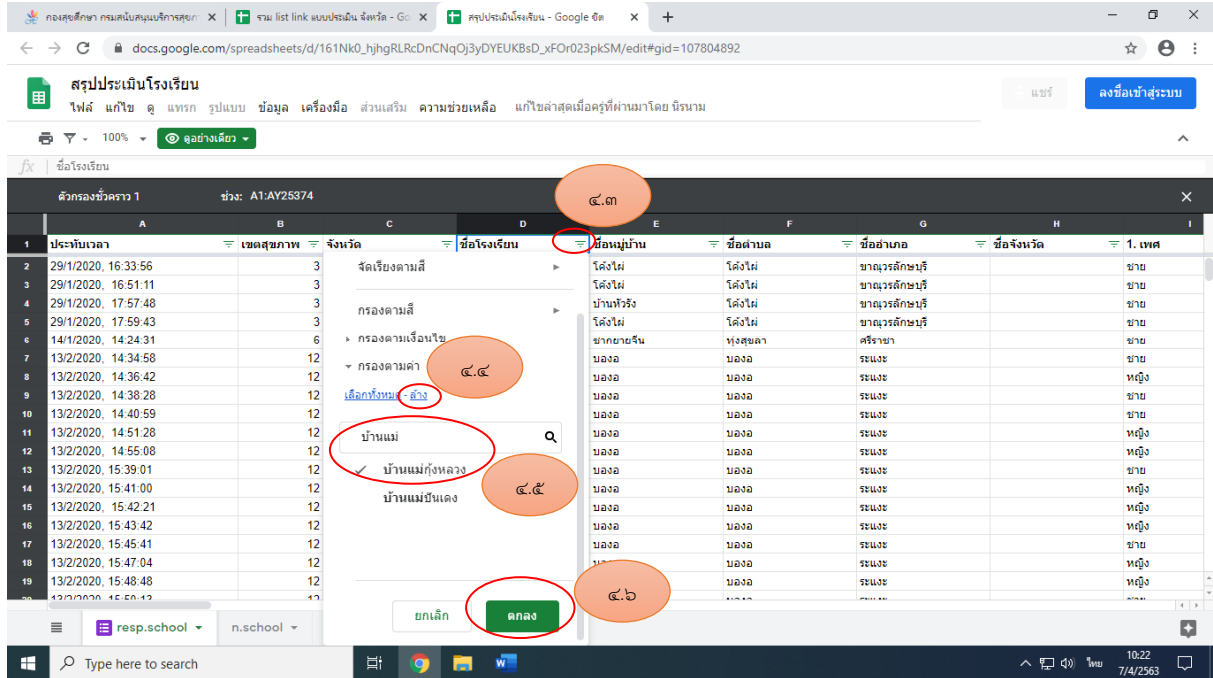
กองสุขศึกษา กรมสนับสนุนบริการสุขภ ×   รวม list link แบบประเมิน จังหวัด - Go ×   สรุปประเมินโรงเรียน - Google ชีต ×   +

docs.google.com/spreadsheets/d/161Nk0_hjhgRLRcDnCNqOj3yDYEUKBsD_xFOr023pkSM/edit#gid=107804892

สรุปประเมินโรงเรียน
ไฟล์ แก้ไข ดู แทรก รูปแบบ ข้อมูล เครื่องมือ ส่วนเสริม ความช่วยเหลือ แก้ไขล่าสุดเมื่อครู่ที่ผ่านมาโดย นิรนาม

แชร์   ลงชื่อเข้าสู่ระบบ

100%   ดูอย่างเดียว

fx ชื่อโรงเรียน

ตัวกรองชั่วคราว 1   ช่วง: A1:AY25374

๔.๓

| | A | B | C | D | E | F | G | H | I |
|---|---|---|---|---|---|---|---|---|---|
| 1 | ประทับเวลา | เขตสุขภาพ | จังหวัด | ชื่อโรงเรียน | ชื่อหมู่บ้าน | ชื่อตำบล | ชื่ออำเภอ | ชื่อจังหวัด | 1. เพศ |
| 2 | 29/1/2020, 16:33:56 | 3 | | | โค้งไผ่ | โค้งไผ่ | ขาณุวรลักษบุรี | | ชาย |
| 3 | 29/1/2020, 16:51:11 | 3 | | | โค้งไผ่ | โค้งไผ่ | ขาณุวรลักษบุรี | | ชาย |
| 4 | 29/1/2020, 17:57:48 | 3 | | | บ้านหัวรัง | โค้งไผ่ | ขาณุวรลักษบุรี | | ชาย |
| 5 | 29/1/2020, 17:59:43 | 3 | | | โค้งไผ่ | โค้งไผ่ | ขาณุวรลักษบุรี | | ชาย |
| 6 | 14/1/2020, 14:24:31 | 6 | | | ชากยายจีน | ทุ่งสุขลา | ศรีราชา | | ชาย |
| 7 | 13/2/2020, 14:34:58 | 12 | | | บองอ | บองอ | ระแงะ | | ชาย |
| 8 | 13/2/2020, 14:36:42 | 12 | | | บองอ | บองอ | ระแงะ | | หญิง |
| 9 | 13/2/2020, 14:38:28 | 12 | | | บองอ | บองอ | ระแงะ | | ชาย |
| 10 | 13/2/2020, 14:40:59 | 12 | | | บองอ | บองอ | ระแงะ | | ชาย |
| 11 | 13/2/2020, 14:51:28 | 12 | | | บองอ | บองอ | ระแงะ | | หญิง |
| 12 | 13/2/2020, 14:55:08 | 12 | | | บองอ | บองอ | ระแงะ | | หญิง |
| 13 | 13/2/2020, 15:39:01 | 12 | | | บองอ | บองอ | ระแงะ | | ชาย |
| 14 | 13/2/2020, 15:41:00 | 12 | | | บองอ | บองอ | ระแงะ | | หญิง |
| 15 | 13/2/2020, 15:42:21 | 12 | | | บองอ | บองอ | ระแงะ | | หญิง |
| 16 | 13/2/2020, 15:43:42 | 12 | | | บองอ | บองอ | ระแงะ | | หญิง |
| 17 | 13/2/2020, 15:45:41 | 12 | | | บองอ | บองอ | ระแงะ | | ชาย |
| 18 | 13/2/2020, 15:47:04 | 12 | | | บองอ | บองอ | ระแงะ | | หญิง |
| 19 | 13/2/2020, 15:48:48 | 12 | | | บองอ | บองอ | ระแงะ | | หญิง |

จัดเรียงตามสี
กรองตามสี
กรองตามเงื่อนไข
กรองตามค่า
๔.๔
เลือกทั้งหมด - ล้าง
บ้านแม่
บ้านแม่กุ้งหลวง
บ้านแม่ปันเดง
๔.๕
ยกเลิก   ตกลง
๔.๖

resp.school   n.school

Type here to search   10:22 7/4/2563 ไทย